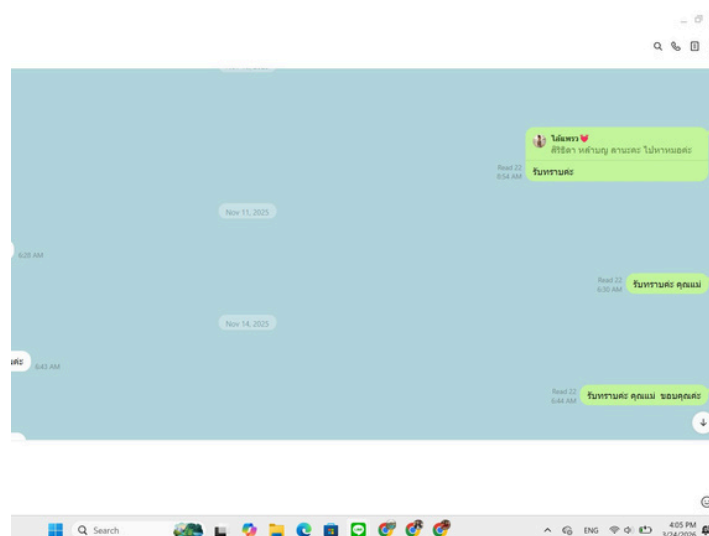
ไผ่หวาน
ศิริลา หล้าบุญ ลานะคะ ไปหาหมอค่ะ

Read 22
8:54 AM
รับทราบค่ะ

Nov 11, 2025

6:26 AM

Read 22
6:30 AM
รับทราบค่ะ คุณแม่

Nov 14, 2025

ค่ะ
6:43 AM

Read 22
6:44 AM
รับทราบค่ะ คุณแม่ ขอบคุณค่ะ

Search

ENG
4:05 PM
3/24/2026